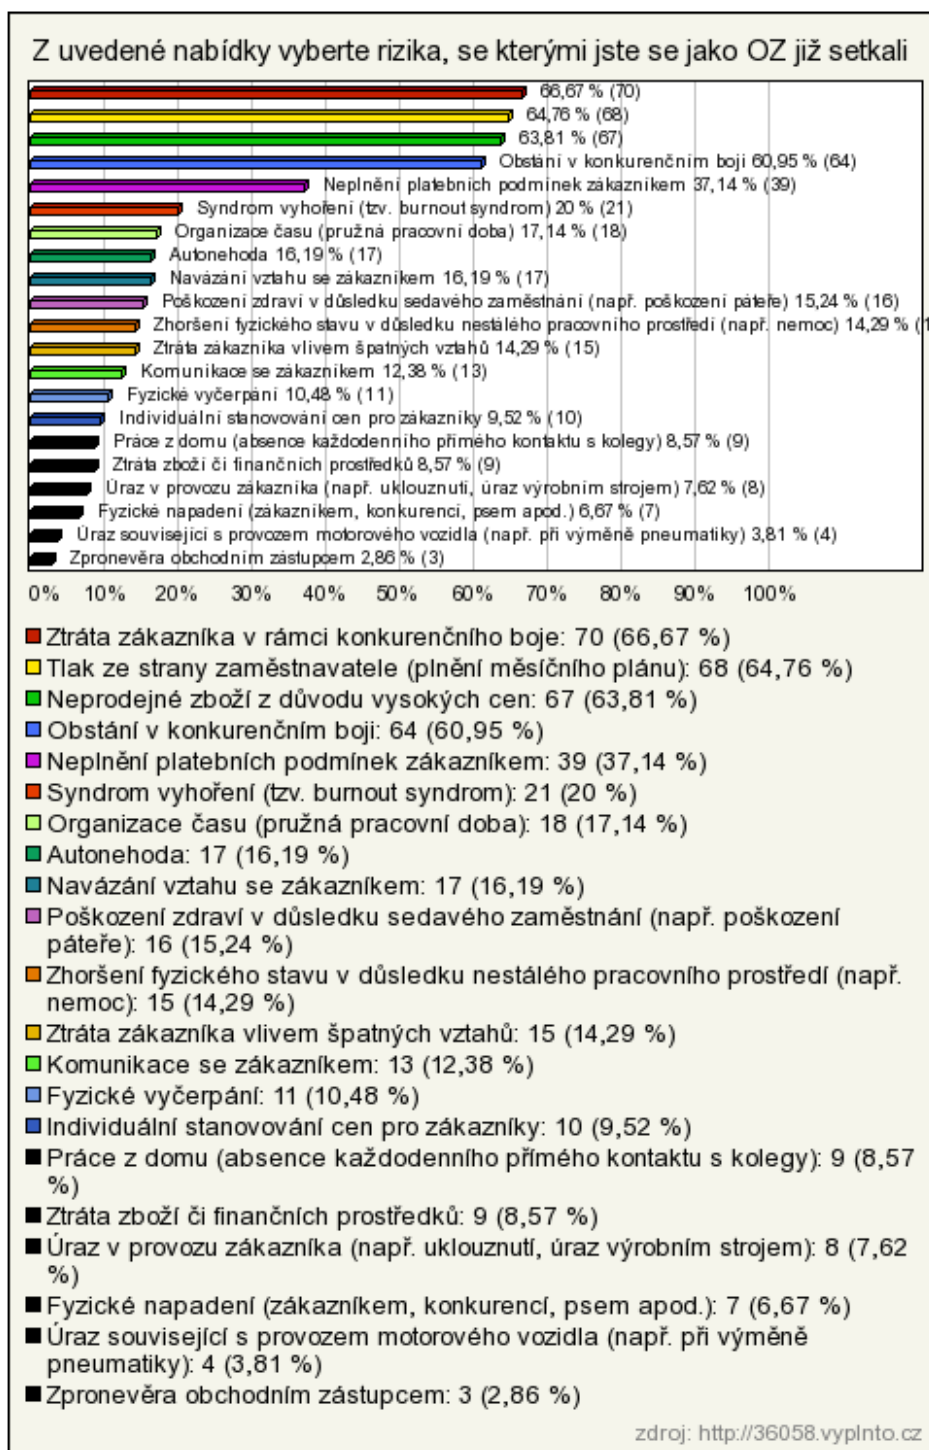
Z uvedené nabídky vyberte rizika, se kterými jste se jako OZ již setkali

66,67 % (70)
64,76 % (68)
63,81 % (67)
Obstání v konkurenčním boji 60,95 % (64)
Neplnění platebních podmínek zákazníkem 37,14 % (39)
Syndrom vyhoření (tzv. burnout syndrom) 20 % (21)
Organizace času (pružná pracovní doba) 17,14 % (18)
Autonehoda 16,19 % (17)
Navázání vztahu se zákazníkem 16,19 % (17)
Poškození zdraví v důsledku sedavého zaměstnání (např. poškození páteře) 15,24 % (16)
Zhoršení fyzického stavu v důsledku nestálého pracovního prostředí (např. nemoc) 14,29 % ([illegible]
Ztráta zákazníka vlivem špatných vztahů 14,29 % (15)
Komunikace se zákazníkem 12,38 % (13)
Fyzické vyčerpání 10,48 % (11)
Individuální stanovování cen pro zákazníky 9,52 % (10)
Práce z domu (absence každodenního přímého kontaktu s kolegy) 8,57 % (9)
Ztráta zboží či finančních prostředků 8,57 % (9)
Úraz v provozu zákazníka (např. uklouznutí, úraz výrobním strojem) 7,62 % (8)
Fyzické napadení (zákazníkem, konkurencí, psem apod.) 6,67 % (7)
Úraz související s provozem motorového vozidla (např. při výměně pneumatiky) 3,81 % (4)
Zpronevěra obchodním zástupcem 2,86 % (3)

0% 10% 20% 30% 40% 50% 60% 70% 80% 90% 100%

Ztráta zákazníka v rámci konkurenčního boje: 70 (66,67 %)
Tlak ze strany zaměstnavatele (plnění měsíčního plánu): 68 (64,76 %)
Neprodejné zboží z důvodu vysokých cen: 67 (63,81 %)
Obstání v konkurenčním boji: 64 (60,95 %)
Neplnění platebních podmínek zákazníkem: 39 (37,14 %)
Syndrom vyhoření (tzv. burnout syndrom): 21 (20 %)
Organizace času (pružná pracovní doba): 18 (17,14 %)
Autonehoda: 17 (16,19 %)
Navázání vztahu se zákazníkem: 17 (16,19 %)
Poškození zdraví v důsledku sedavého zaměstnání (např. poškození páteře): 16 (15,24 %)
Zhoršení fyzického stavu v důsledku nestálého pracovního prostředí (např. nemoc): 15 (14,29 %)
Ztráta zákazníka vlivem špatných vztahů: 15 (14,29 %)
Komunikace se zákazníkem: 13 (12,38 %)
Fyzické vyčerpání: 11 (10,48 %)
Individuální stanovování cen pro zákazníky: 10 (9,52 %)
Práce z domu (absence každodenního přímého kontaktu s kolegy): 9 (8,57 %)
Ztráta zboží či finančních prostředků: 9 (8,57 %)
Úraz v provozu zákazníka (např. uklouznutí, úraz výrobním strojem): 8 (7,62 %)
Fyzické napadení (zákazníkem, konkurencí, psem apod.): 7 (6,67 %)
Úraz související s provozem motorového vozidla (např. při výměně pneumatiky): 4 (3,81 %)
Zpronevěra obchodním zástupcem: 3 (2,86 %)

zdroj: http://36058.vyplnto.cz